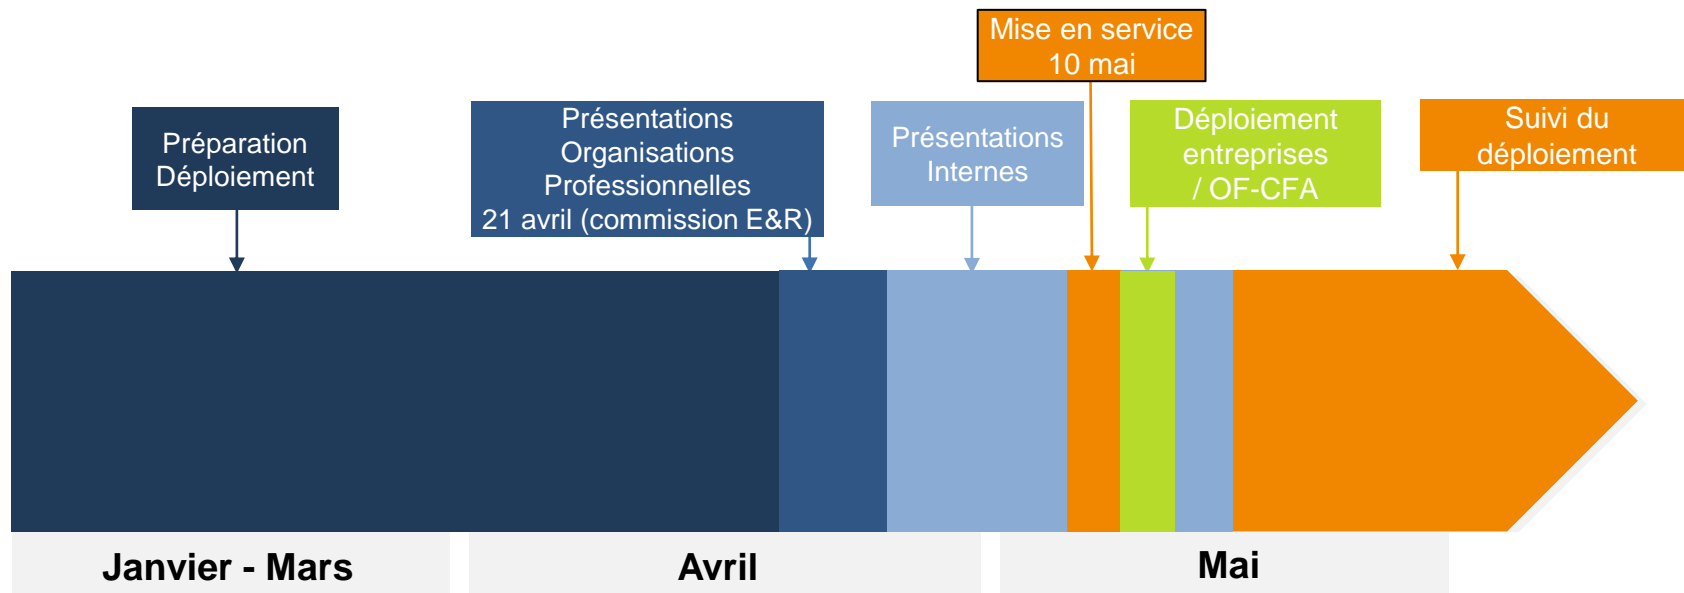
Mise en service
10 mai

Préparation
Déploiement

Présentations
Organisations
Professionnelles
21 avril (commission E&R)

Présentations
Internes

Déploiement
entreprises
/ OF-CFA

Suivi du
déploiement

Janvier - Mars

Avril

Mai